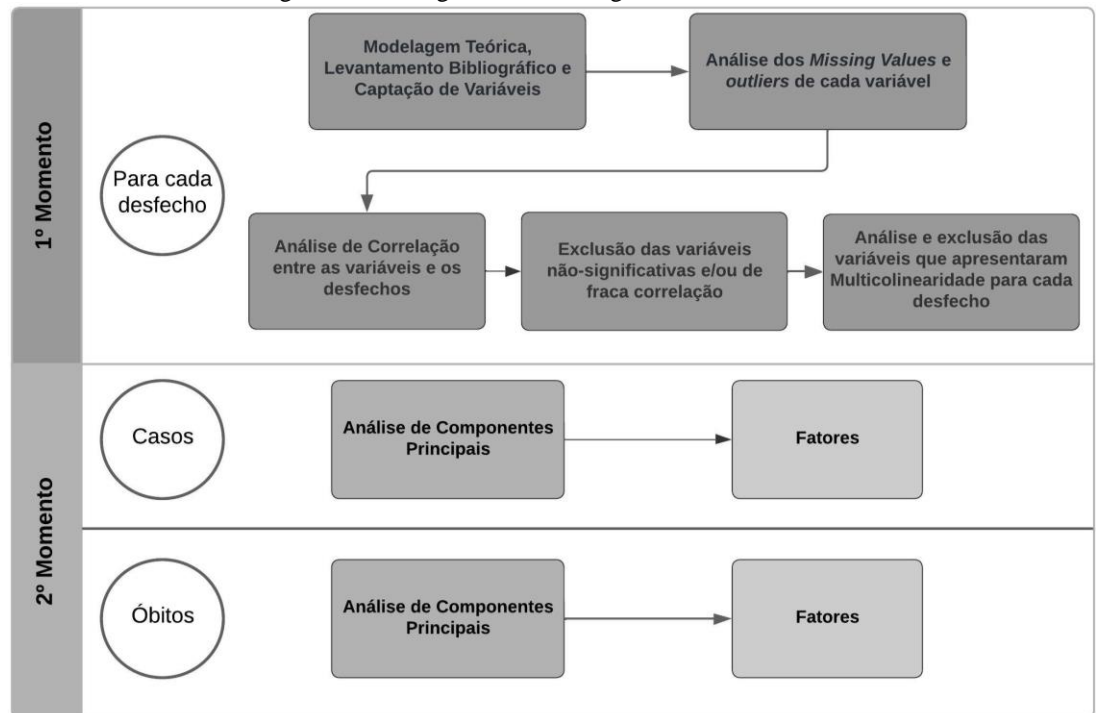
1º Momento

Para cada desfecho

Modelagem Teórica, Levantamento Bibliográfico e Captação de Variáveis

Análise dos *Missing Values* e *outliers* de cada variável

Análise de Correlação entre as variáveis e os desfechos

Exclusão das variáveis não-significativas e/ou de fraca correlação

Análise e exclusão das variáveis que apresentaram Multicolinearidade para cada desfecho

2º Momento

Casos

Análise de Componentes Principais

Fatores

Óbitos

Análise de Componentes Principais

Fatores